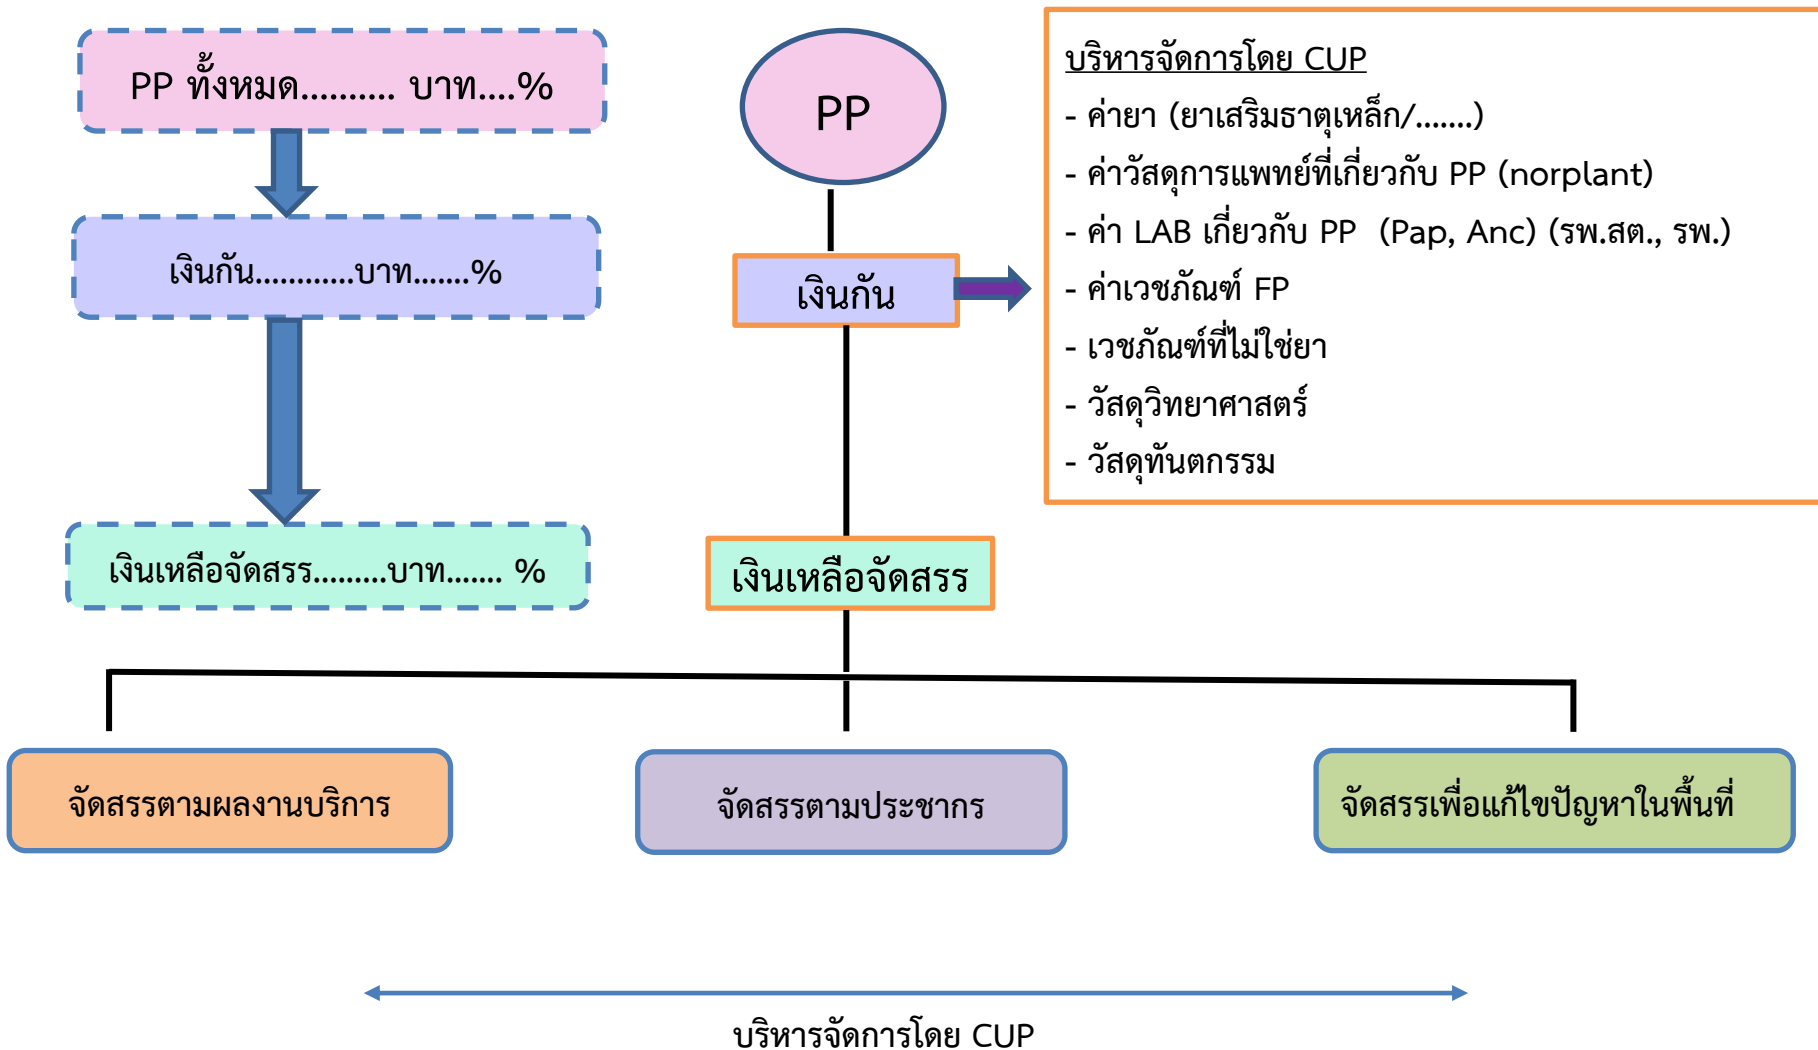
PP ทั้งหมด.......... บาท....%

เงินกัน...........บาท.......%

เงินเหลือจัดสรร.........บาท....... %

PP

เงินกัน

เงินเหลือจัดสรร

บริหารจัดการโดย CUP
- ค่ายา (ยาเสริมธาตุเหล็ก/.......)
- ค่าวัสดุการแพทย์ที่เกี่ยวกับ PP (norplant)
- ค่า LAB เกี่ยวกับ PP (Pap, Anc) (รพ.สต., รพ.)
- ค่าเวชภัณฑ์ FP
- เวชภัณฑ์ที่ไม่ใช่ยา
- วัสดุวิทยาศาสตร์
- วัสดุทันตกรรม

จัดสรรตามผลงานบริการ

จัดสรรตามประชากร

จัดสรรเพื่อแก้ไขปัญหาในพื้นที่

บริหารจัดการโดย CUP